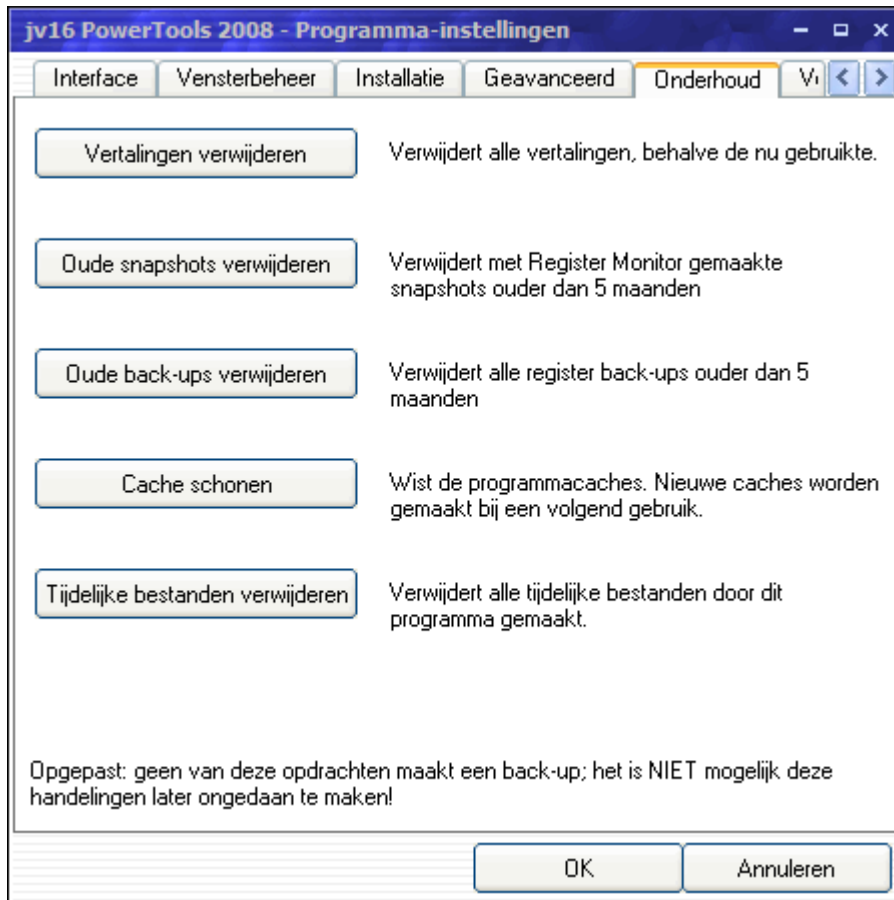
jv16 PowerTools 2008 - Programma-instellingen

Interface | Vensterbeheer | Installatie | Geavanceerd | Onderhoud | V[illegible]

Vertalingen verwijderen
Verwijdert alle vertalingen, behalve de nu gebruikte.

Oude snapshots verwijderen
Verwijdert met Register Monitor gemaakte snapshots ouder dan 5 maanden

Oude back-ups verwijderen
Verwijdert alle register back-ups ouder dan 5 maanden

Cache schonen
Wist de programmacaches. Nieuwe caches worden gemaakt bij een volgend gebruik.

Tijdelijke bestanden verwijderen
Verwijdert alle tijdelijke bestanden door dit programma gemaakt.

Opgepast: geen van deze opdrachten maakt een back-up; het is NIET mogelijk deze handelingen later ongedaan te maken!

OK
Annuleren